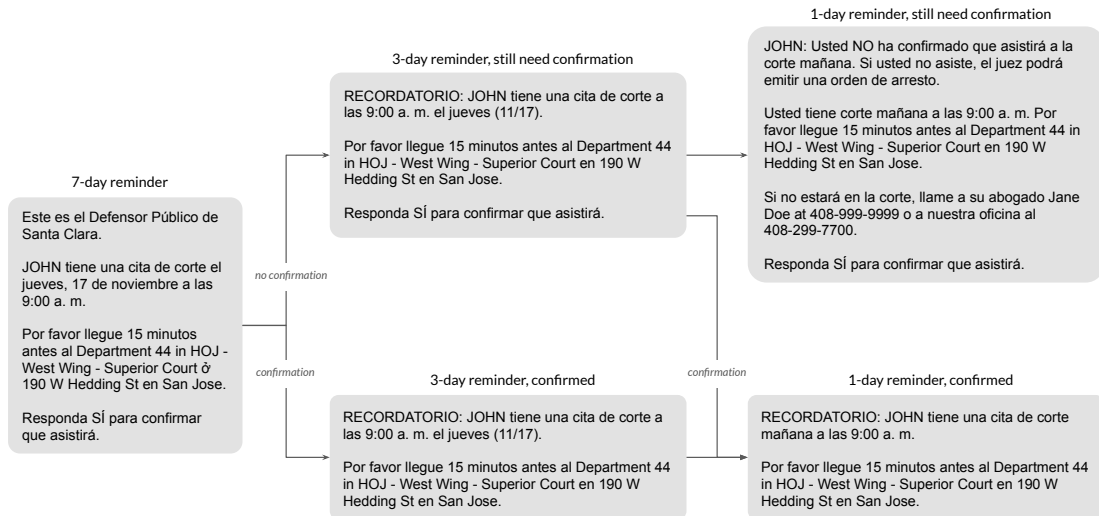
7-day reminder

Este es el Defensor Público de Santa Clara.

JOHN tiene una cita de corte el jueves, 17 de noviembre a las 9:00 a. m.

Por favor llegue 15 minutos antes al Department 44 in HOJ - West Wing - Superior Court ở 190 W Hedding St en San Jose.

Responda SÍ para confirmar que asistirá.

no confirmation

confirmation

3-day reminder, still need confirmation

RECORDATORIO: JOHN tiene una cita de corte a las 9:00 a. m. el jueves (11/17).

Por favor llegue 15 minutos antes al Department 44 in HOJ - West Wing - Superior Court en 190 W Hedding St en San Jose.

Responda SÍ para confirmar que asistirá.

3-day reminder, confirmed

RECORDATORIO: JOHN tiene una cita de corte a las 9:00 a. m. el jueves (11/17).

Por favor llegue 15 minutos antes al Department 44 in HOJ - West Wing - Superior Court en 190 W Hedding St en San Jose.

confirmation

1-day reminder, still need confirmation

JOHN: Usted NO ha confirmado que asistirá a la corte mañana. Si usted no asiste, el juez podrá emitir una orden de arresto.

Usted tiene corte mañana a las 9:00 a. m. Por favor llegue 15 minutos antes al Department 44 in HOJ - West Wing - Superior Court en 190 W Hedding St en San Jose.

Si no estará en la corte, llame a su abogado Jane Doe at 408-999-9999 o a nuestra oficina al 408-299-7700.

Responda SÍ para confirmar que asistirá.

1-day reminder, confirmed

RECORDATORIO: JOHN tiene una cita de corte mañana a las 9:00 a. m.

Por favor llegue 15 minutos antes al Department 44 in HOJ - West Wing - Superior Court en 190 W Hedding St en San Jose.